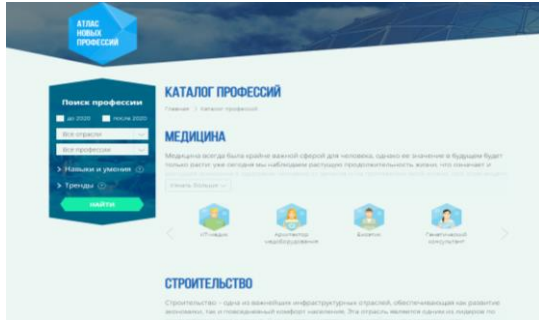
АТЛАС НОВЫХ ПРОФЕССИЙ

Поиск профессии

до 2020 после 2020

Все отрасли

Все профессии

> Навыки и умения

> Тренды

НАЙТИ

КАТАЛОГ ПРОФЕССИЙ

Главная > Каталог профессий

МЕДИЦИНА

Медицина всегда была крайне важной сферой для человека, однако ее значение в будущем будет только расти уже сегодня мы наблюдаем растущую продолжительность жизни, что означает и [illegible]

Узнать больше

IT-медик

Архитектор медоборудования

Биоэтик

Генетический консультант

СТРОИТЕЛЬСТВО

Строительство – одна из важнейших инфраструктурных отраслей, обеспечивающая как развитие экономики, так и повседневный комфорт населения. Эта отрасль является одним из лидеров по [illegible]